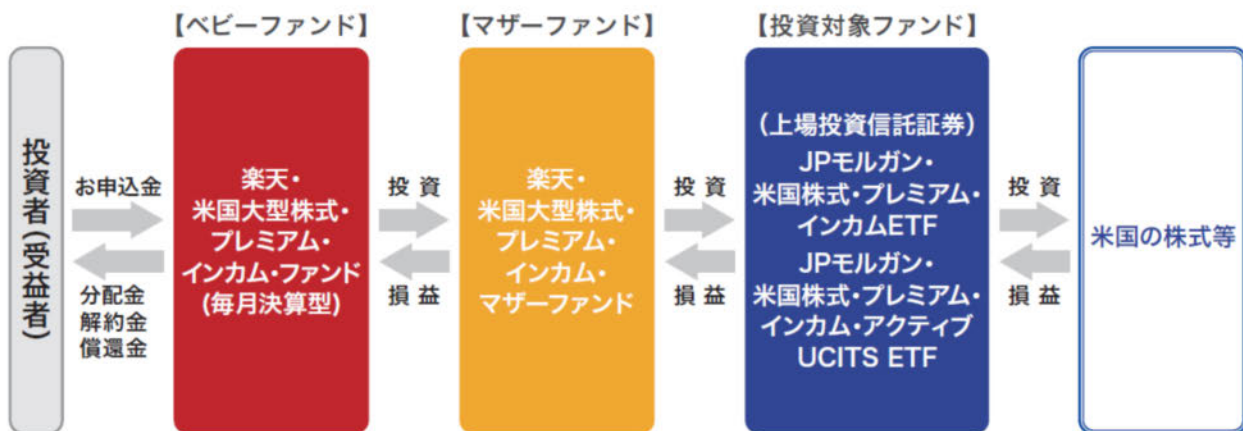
【ベビーファンド】

【マザーファンド】

【投資対象ファンド】

投資者(受益者)

お申込金

分配金
解約金
償還金

楽天・
米国大型株式・
プレミアム・
インカム・ファンド
(毎月決算型)

投 資

損 益

楽天・
米国大型株式・
プレミアム・
インカム・
マザーファンド

投 資

損 益

(上場投資信託証券)
JPモルガン・
米国株式・プレミアム・
インカムETF
JPモルガン・
米国株式・プレミアム・
インカム・アクティブ
UCITS ETF

投 資

損 益

米国の株式等